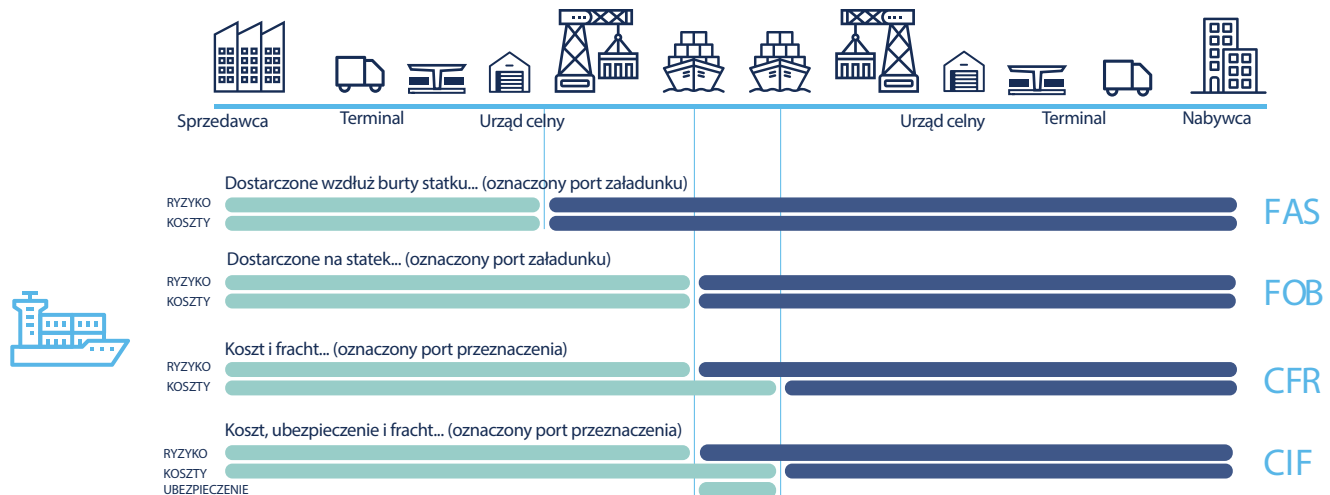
Sprzedawca
Terminal
Urząd celny
Urząd celny
Terminal
Nabywca

Dostarczone wzdłuż burty statku... (oznaczony port załadunku)
RYZYKO
KOSZTY
FAS

Dostarczone na statek... (oznaczony port załadunku)
RYZYKO
KOSZTY
FOB

Koszt i fracht... (oznaczony port przeznaczenia)
RYZYKO
KOSZTY
CFR

Koszt, ubezpieczenie i fracht... (oznaczony port przeznaczenia)
RYZYKO
KOSZTY
UBEZPIECZENIE
CIF